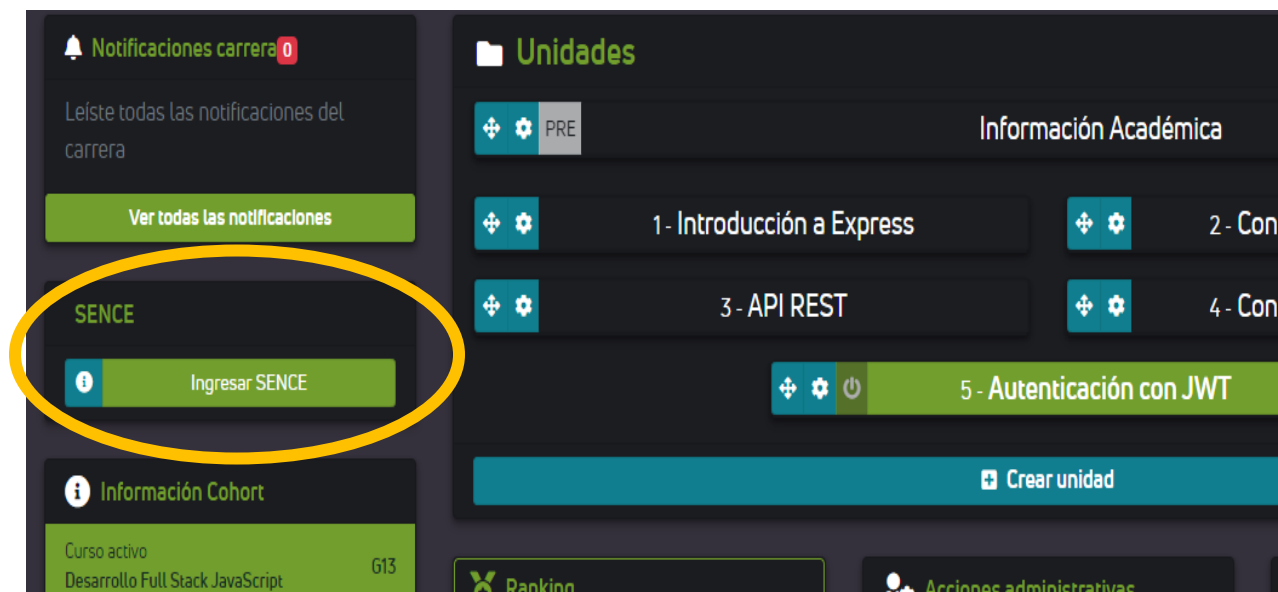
Notificaciones carrera 0

Leíste todas las notificaciones del carrera

Ver todas las notificaciones

SENCE

Ingresar SENCE

Información Cohort

Curso activo
Desarrollo Full Stack JavaScript G13

Unidades

PRE Información Académica

1 - Introducción a Express

2 - Con

3 - API REST

4 - Con

5 - Autenticación con JWT

Crear unidad

Ranking

Acciones administrativas